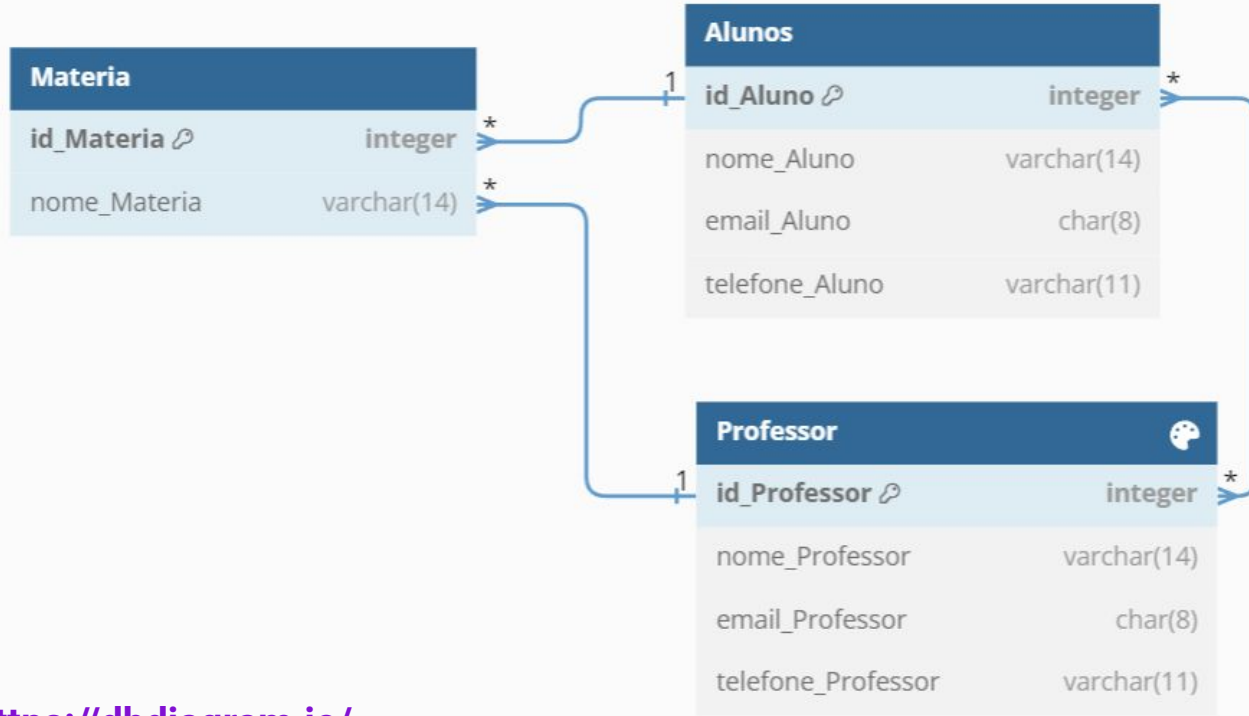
Materia

| id_Materia | integer |
|---|---|
| nome_Materia | varchar(14) |

Alunos

| id_Aluno | integer |
|---|---|
| nome_Aluno | varchar(14) |
| email_Aluno | char(8) |
| telefone_Aluno | varchar(11) |

Professor

| id_Professor | integer |
|---|---|
| nome_Professor | varchar(14) |
| email_Professor | char(8) |
| telefone_Professor | varchar(11) |

\* 1 \* 1 \* \*

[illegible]tps://dbdiagram.io/